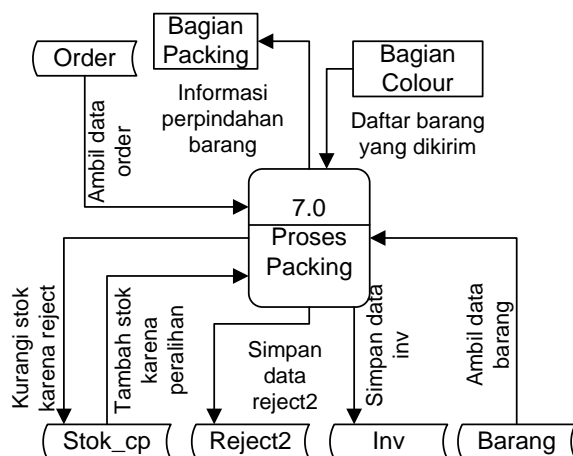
Bagian Packing

Order

Bagian Colour

Informasi perpindahan barang

Daftar barang yang dikirim

Ambil data order

7.0

Proses Packing

Kurangi stok karena reject

Tambah stok karena peralihan

Simpan data reject2

Simpan data inv

Ambil data barang

Stok_cp

Reject2

Inv

Barang